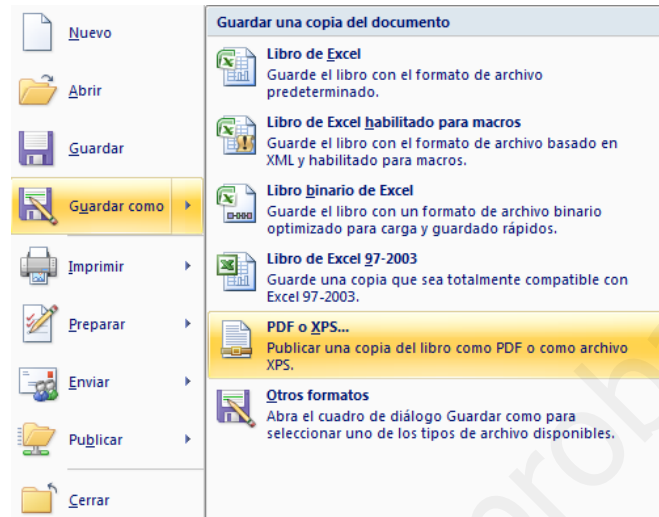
Nuevo

Abrir

Guardar

Guardar como

Imprimir

Preparar

Enviar

Publicar

Cerrar

Guardar una copia del documento

Libro de Excel
Guarde el libro con el formato de archivo predeterminado.

Libro de Excel habilitado para macros
Guarde el libro con el formato de archivo basado en XML y habilitado para macros.

Libro binario de Excel
Guarde el libro con un formato de archivo binario optimizado para carga y guardado rápidos.

Libro de Excel 97-2003
Guarde una copia que sea totalmente compatible con Excel 97-2003.

PDF o XPS...
Publicar una copia del libro como PDF o como archivo XPS.

Otros formatos
Abra el cuadro de diálogo Guardar como para seleccionar uno de los tipos de archivo disponibles.